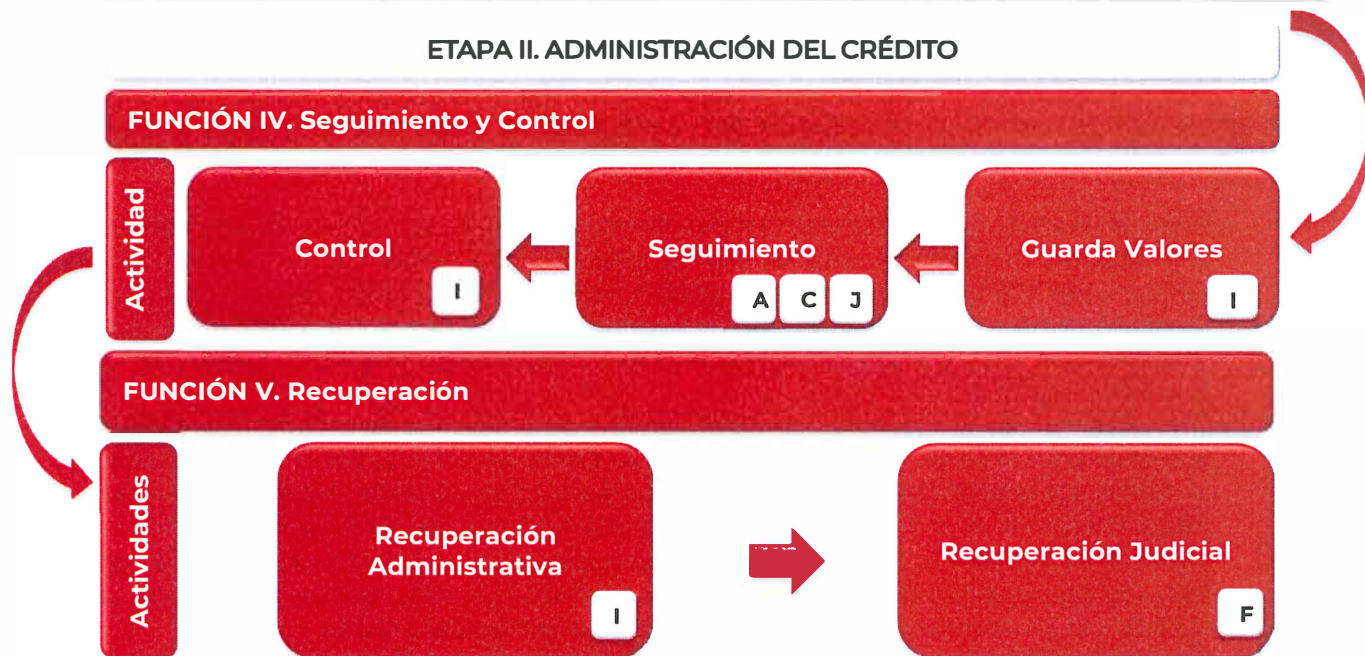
ETAPA II. ADMINISTRACIÓN DEL CRÉDITO

FUNCIÓN IV. Seguimiento y Control

Actividad

Control

I

Seguimiento

A C J

Guarda Valores

I

FUNCIÓN V. Recuperación

Actividades

Recuperación Administrativa

I

Recuperación Judicial

F